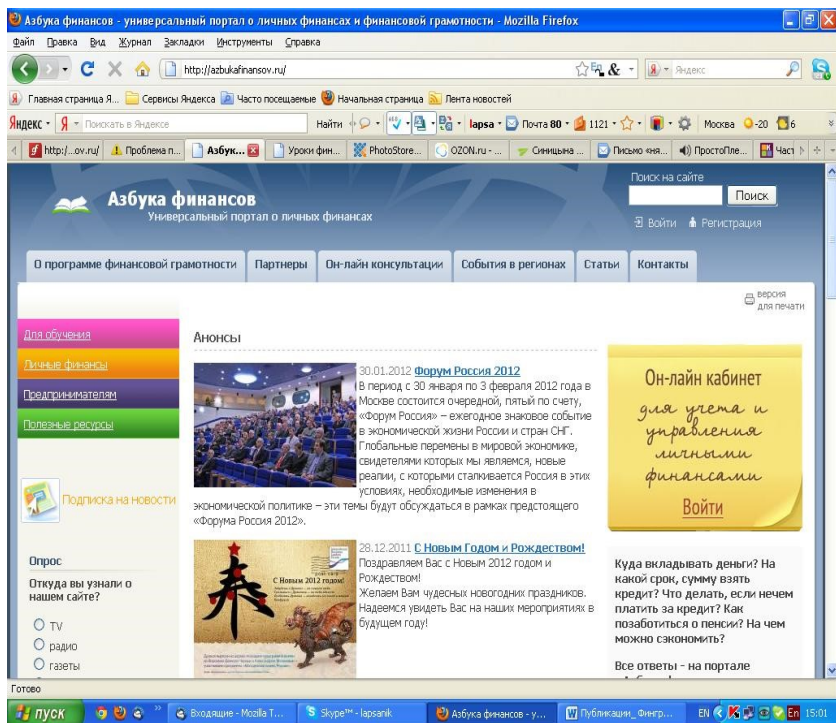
Азбука финансов - универсальный портал о личных финансах и финансовой грамотности - Mozilla Firefox

Файл Правка Вид Журнал Закладки Инструменты Справка

http://azbukafinansov.ru/

Яндекс

Главная страница Я... Сервисы Яндекса Часто посещаемые Начальная страница Лента новостей

Яндекс Поискать в Яндексе Найти lapsa Почта 80 1121 Москва -20 6

http:/...ov.ru/ Проблема п... Азбук... Уроки фин... PhotoStore... OZON.ru - ... Синицына ... Письмо «ня... ПростоПле... Част

Азбука финансов
Универсальный портал о личных финансах

Поиск на сайте
Поиск
Войти Регистрация

О программе финансовой грамотности | Партнеры | Он-лайн консультации | События в регионах | Статьи | Контакты

версия для печати

Для обучения
Личные финансы
Предпринимателям
Полезные ресурсы

Подписка на новости

Опрос
Откуда вы узнали о нашем сайте?
TV
радио
газеты

Анонсы

30.01.2012 Форум Россия 2012
В период с 30 января по 3 февраля 2012 года в Москве состоится очередной, пятый по счету, «Форум Россия» – ежегодное знаковое событие в экономической жизни России и стран СНГ. Глобальные перемены в мировой экономике, свидетелями которых мы являемся, новые реалии, с которыми сталкивается Россия в этих условиях, необходимые изменения в экономической политике – эти темы будут обсуждаться в рамках предстоящего «Форума Россия 2012».

28.12.2011 С Новым Годом и Рождеством!
Поздравляем Вас с Новым 2012 годом и Рождеством!
Желаем Вам чудесных новогодних праздников. Надеемся увидеть Вас на наших мероприятиях в будущем году!

С Новым 2012 годом!

Он-лайн кабинет
для учета и управления личными финансами
Войти

Куда вкладывать деньги? На какой срок, сумму взять кредит? Что делать, если нечем платить за кредит? Как позаботиться о пенсии? На чем можно сэкономить?

Все ответы - на портале

Готово

пуск Входящие - Mozilla T... Skype™ - lapsanik Азбука финансов - у... Публикации_ Фингр... EN 15:01